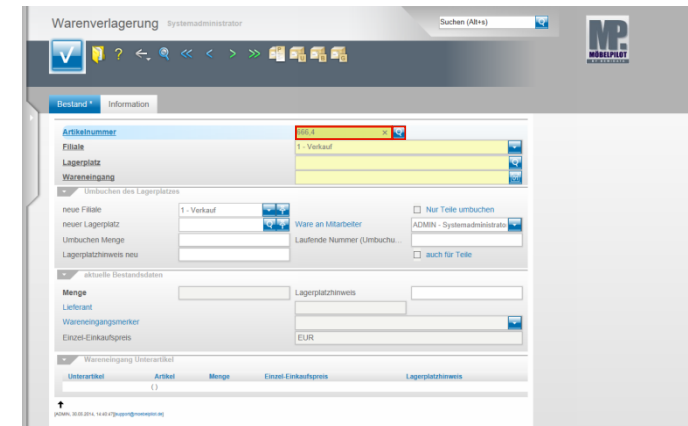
Warenverlagerung Systemadministrator

Suchen (Alt+s)

MP MÖBELPILOT

Bestand * Information

Artikelnummer 566.4

Filiale 1 - Verkauf

Lagerplatz

Wareneingang

Umbuchen des Lagerplatzes

neue Filiale 1 - Verkauf

Nur Teile umbuchen

neuer Lagerplatz

Ware an Mitarbeiter ADMIN - Systemadministrator

Umbuchen Menge

Laufende Nummer (Umbuchu...

Lagerplatzhinweis neu

auch für Teile

aktuelle Bestandsdaten

Menge

Lagerplatzhinweis

Lieferant

Wareneingangsmerker

Einzel-Einkaufspreis EUR

Wareneingang Unterartikel

| Unterartikel | Artikel | Menge | Einzel-Einkaufspreis | Lagerplatzhinweis |
|---|---|---|---|---|
| | ( ) | | | |

[ADMIN, 30.05.2014, 14:42:47][support@moebelpilot.de]